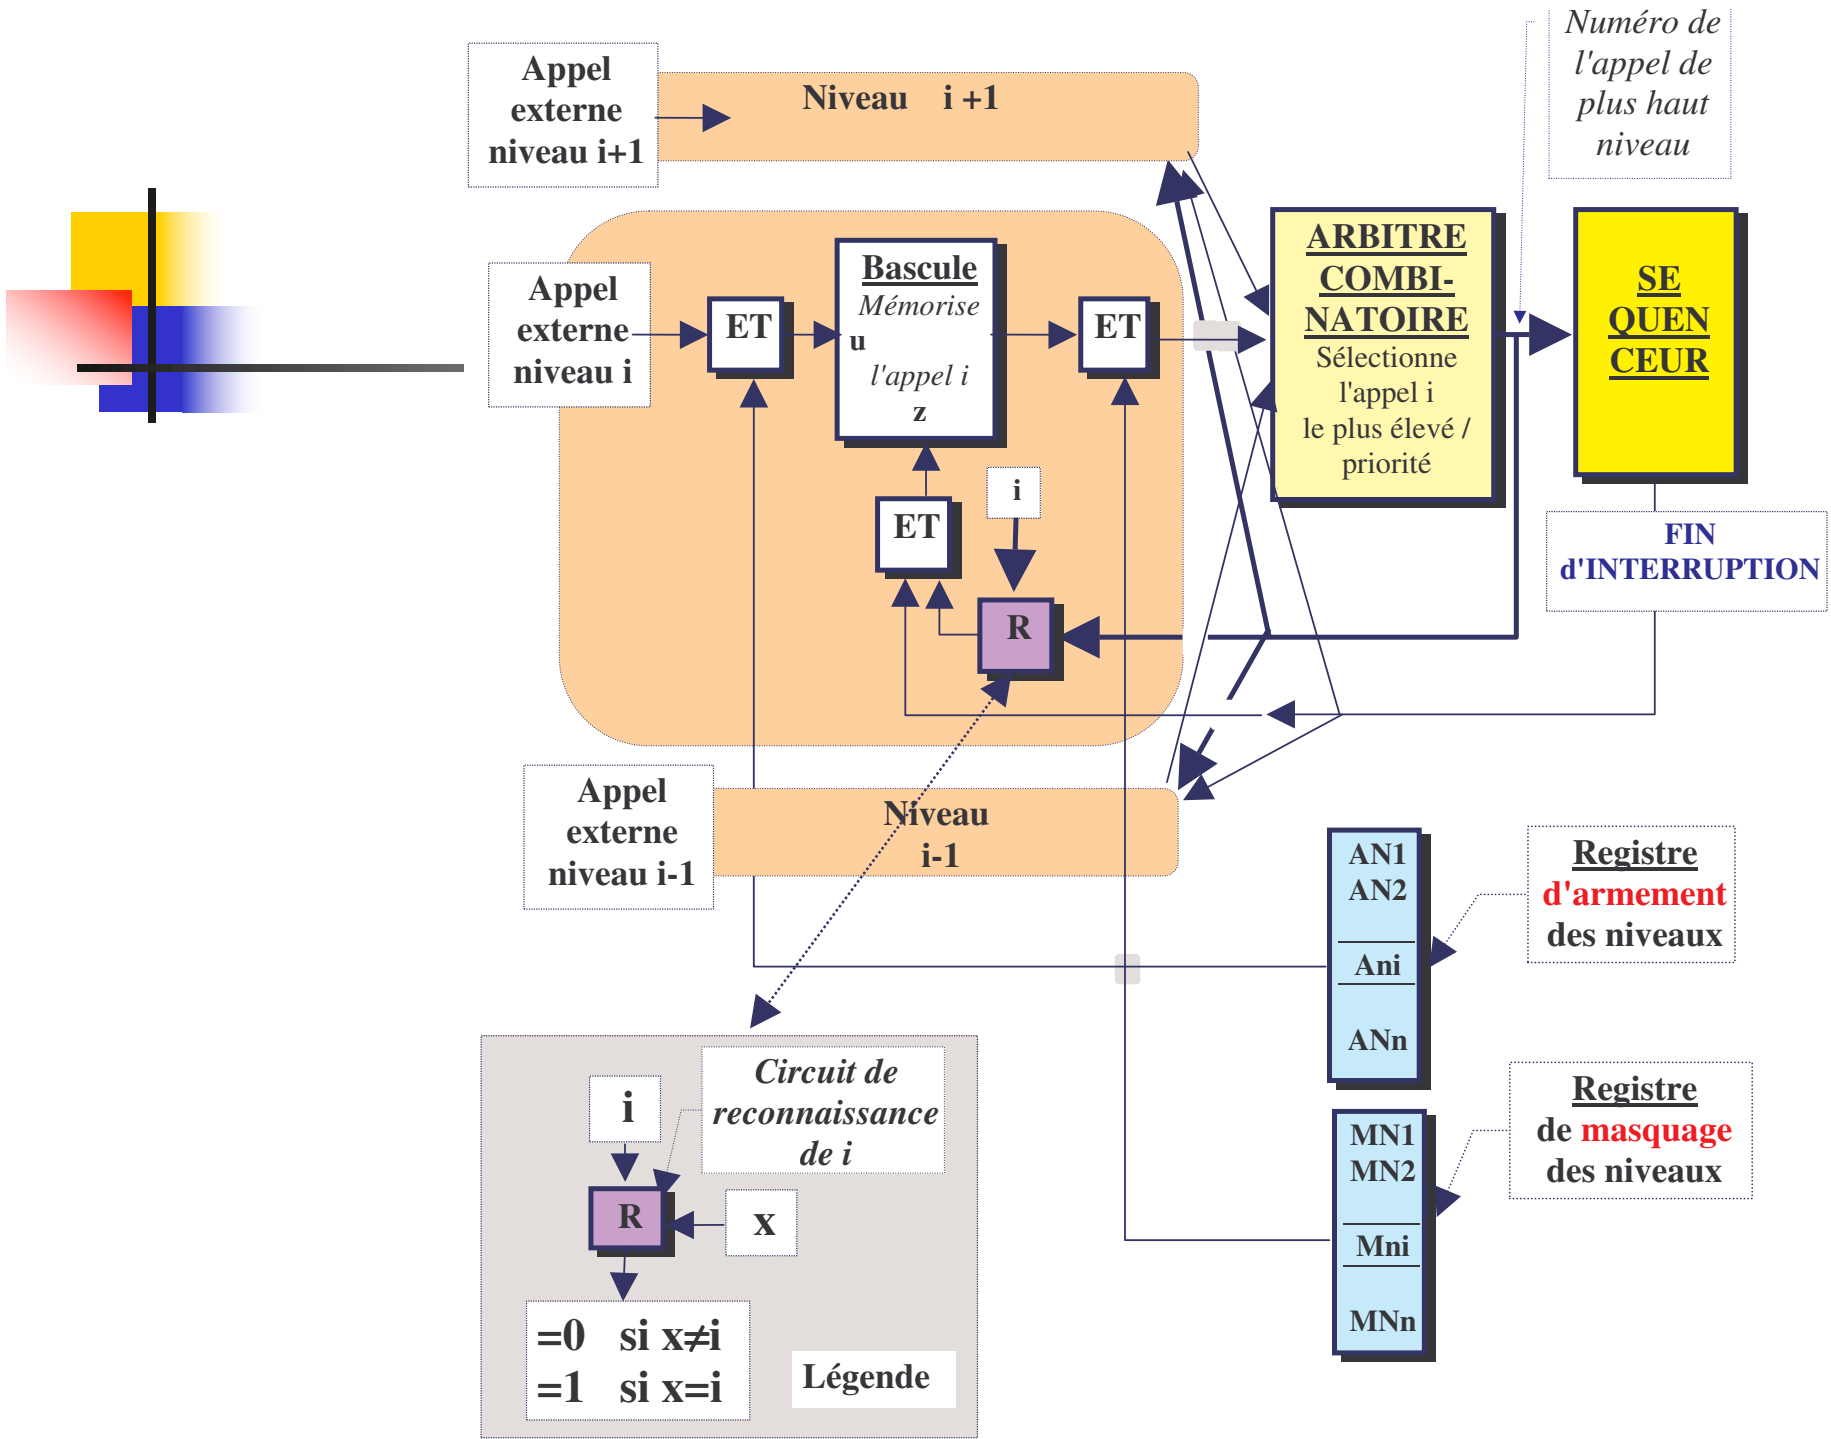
Numéro de l'appel de plus haut niveau

Appel externe niveau i+1

Niveau i +1

Appel externe niveau i

ET

Bascule
Mémorise
u
l'appel i
z

ET

ARBITRE COMBI-NATOIRE
Sélectionne l'appel i le plus élevé / priorité

SE QUEN CEUR

ET

i

R

FIN d'INTERRUPTION

Appel externe niveau i-1

Niveau i-1

AN1
AN2
Ani
ANn

Registre d'armement des niveaux

Circuit de reconnaissance de i

i

R

x

=0 si x≠i
=1 si x=i

Légende

MN1
MN2
Mni
MNn

Registre de masquage des niveaux